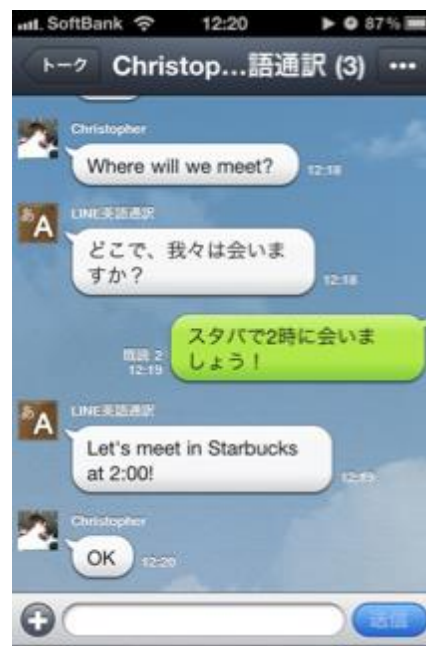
SoftBank 12:20 87%
トーク Christop...語通訳 (3) ···
Christopher
Where will we meet? 12:18
LINE英語通訳
どこで、我々は会いますか？ 12:18
既読 2 12:19
スタバで2時に会いましょう！
LINE英語通訳
Let's meet in Starbucks at 2:00! 12:19
Christopher
OK 12:20
送信